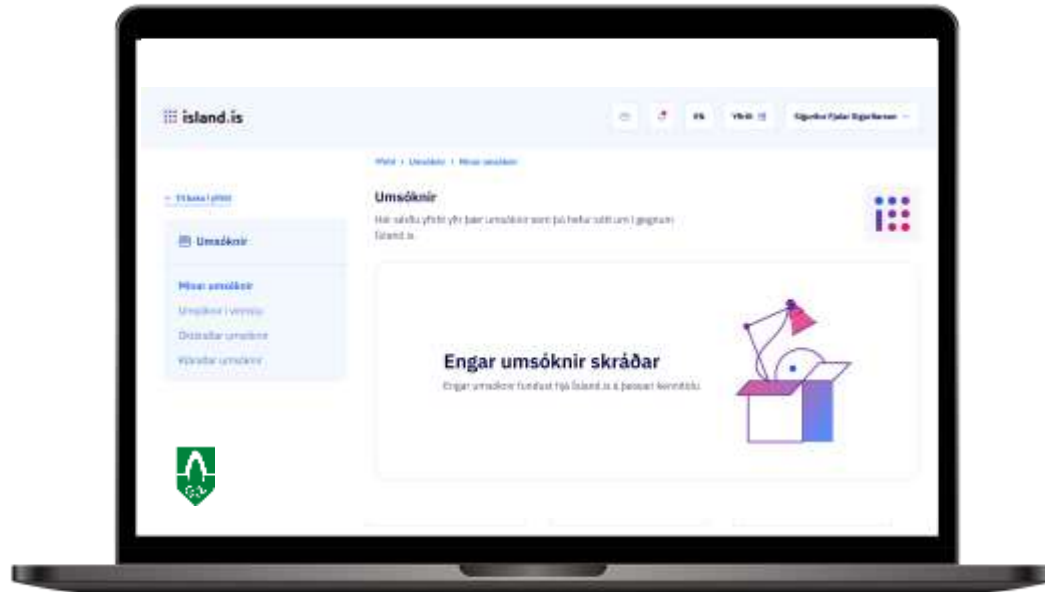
ísland.is

EN

Yfirlit

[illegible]

Yfirlit › Umsóknir › Mínar umsóknir

← Til baka í yfirlit

Umsóknir

Hér sérðu yfirlit yfir þær umsóknir sem þú hefur sótt um í gegnum Ísland.is

Umsóknir

Mínar umsóknir

Umsóknir í vinnslu

Ókláraðar umsóknir

Kláraðar umsóknir

Engar umsóknir skráðar

Engar umsóknir fundust hjá Ísland.is á þessari kennitölu